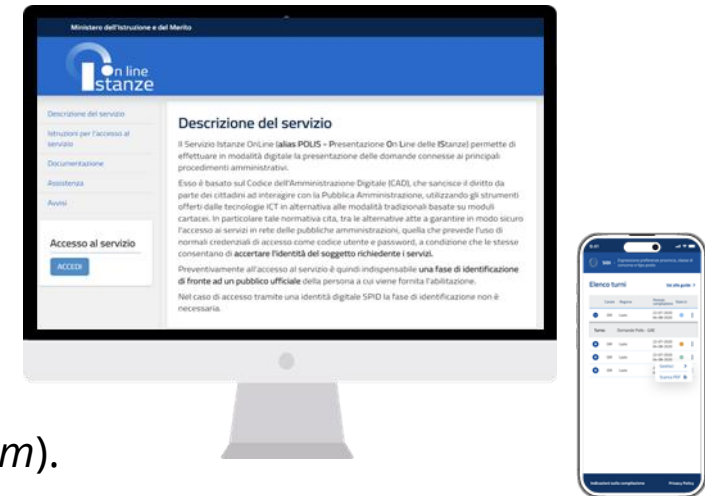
Ministero dell'Istruzione e del Merito

On line Istanze

Descrizione del servizio
Istruzioni per l'accesso al servizio
Documentazione
Assistenza
Avvisi

Accesso al servizio
ACCEDI

Descrizione del servizio

Il Servizio Istanze OnLine (alias POLIS - Presentazione On Line delle IStanze) permette di effettuare in modalità digitale la presentazione delle domande connesse ai principali procedimenti amministrativi.

Esso è basato sul Codice dell'Amministrazione Digitale (CAD), che sancisce il diritto da parte dei cittadini ad interagire con la Pubblica Amministrazione, utilizzando gli strumenti offerti dalle tecnologie ICT in alternativa alle modalità tradizionali basate su moduli cartacei. In particolare tale normativa cita, tra le alternative atte a garantire in modo sicuro l'accesso ai servizi in rete delle pubbliche amministrazioni, quella che prevede l'uso di normali credenziali di accesso come codice utente e password, a condizione che le stesse consentano di accertare l'identità del soggetto richiedente i servizi.

Preventivamente all'accesso al servizio è quindi indispensabile una fase di identificazione di fronte ad un pubblico ufficiale della persona a cui viene fornita l'abilitazione.

Nel caso di accesso tramite una identità digitale SPID la fase di identificazione non è necessaria.

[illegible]

Elenco turni

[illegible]

m).